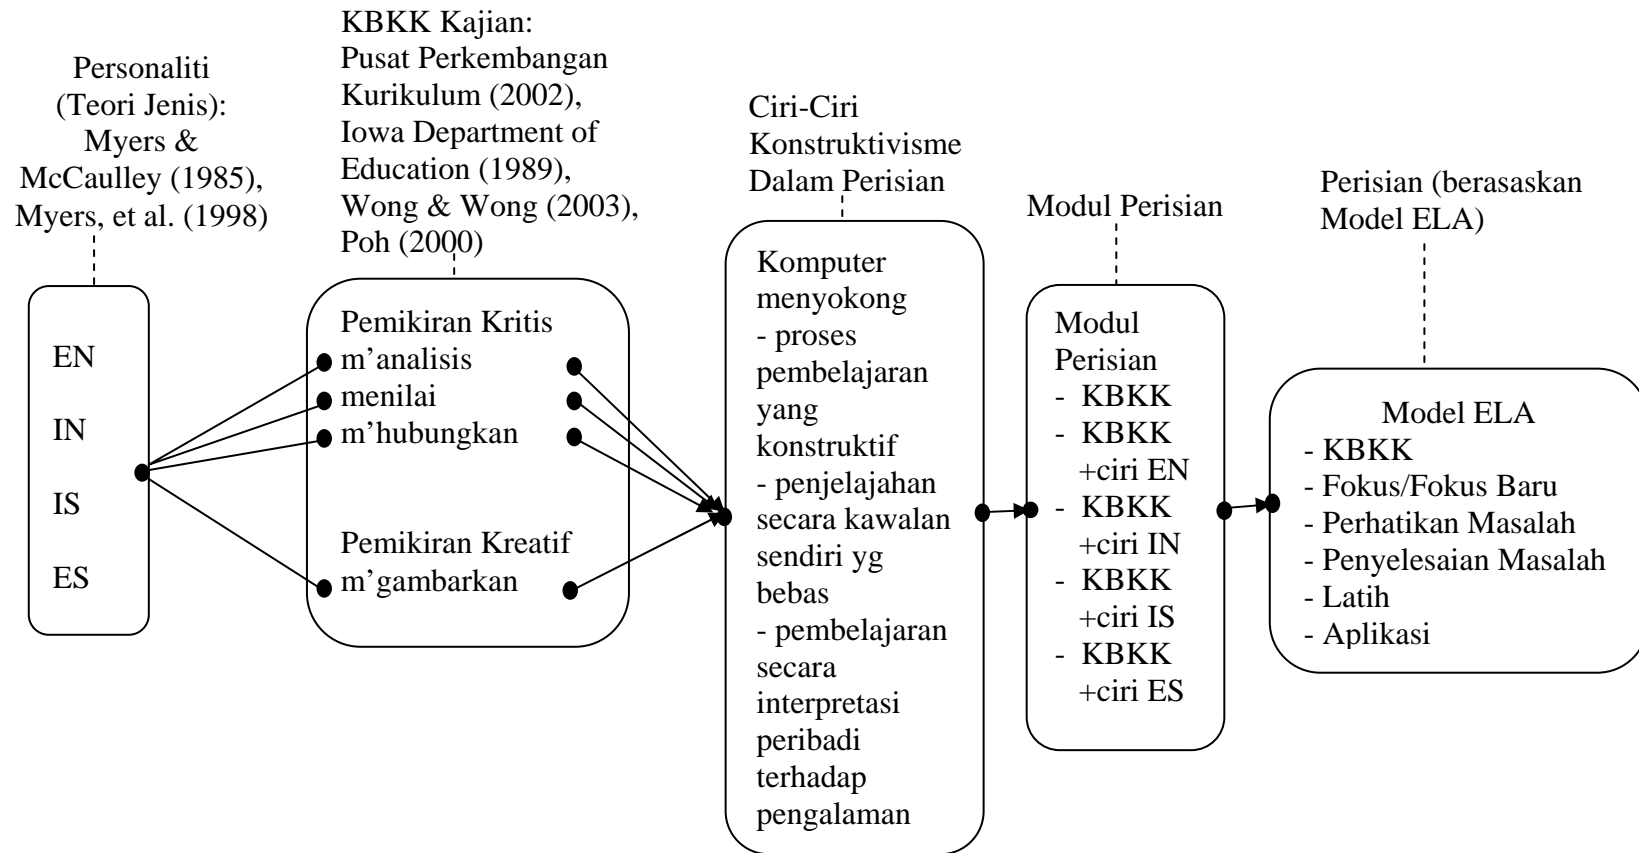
Personaliti (Teori Jenis): Myers & McCaulley (1985), Myers, et al. (1998)

EN

IN

IS

ES

KBKK Kajian: Pusat Perkembangan Kurikulum (2002), Iowa Department of Education (1989), Wong & Wong (2003), Poh (2000)

Pemikiran Kritis
m'analisis
menilai
m'hubungkan

Pemikiran Kreatif
m'gambarkan

Ciri-Ciri Konstruktivisme Dalam Perisian

Komputer menyokong
- proses pembelajaran yang konstruktif
- penjelajahan secara kawalan sendiri yg bebas
- pembelajaran secara interpretasi peribadi terhadap pengalaman

Modul Perisian

Modul Perisian
- KBKK
- KBKK +ciri EN
- KBKK +ciri IN
- KBKK +ciri IS
- KBKK +ciri ES

Perisian (berasaskan Model ELA)

Model ELA
- KBKK
- Fokus/Fokus Baru
- Perhatikan Masalah
- Penyelesaian Masalah
- Latih
- Aplikasi